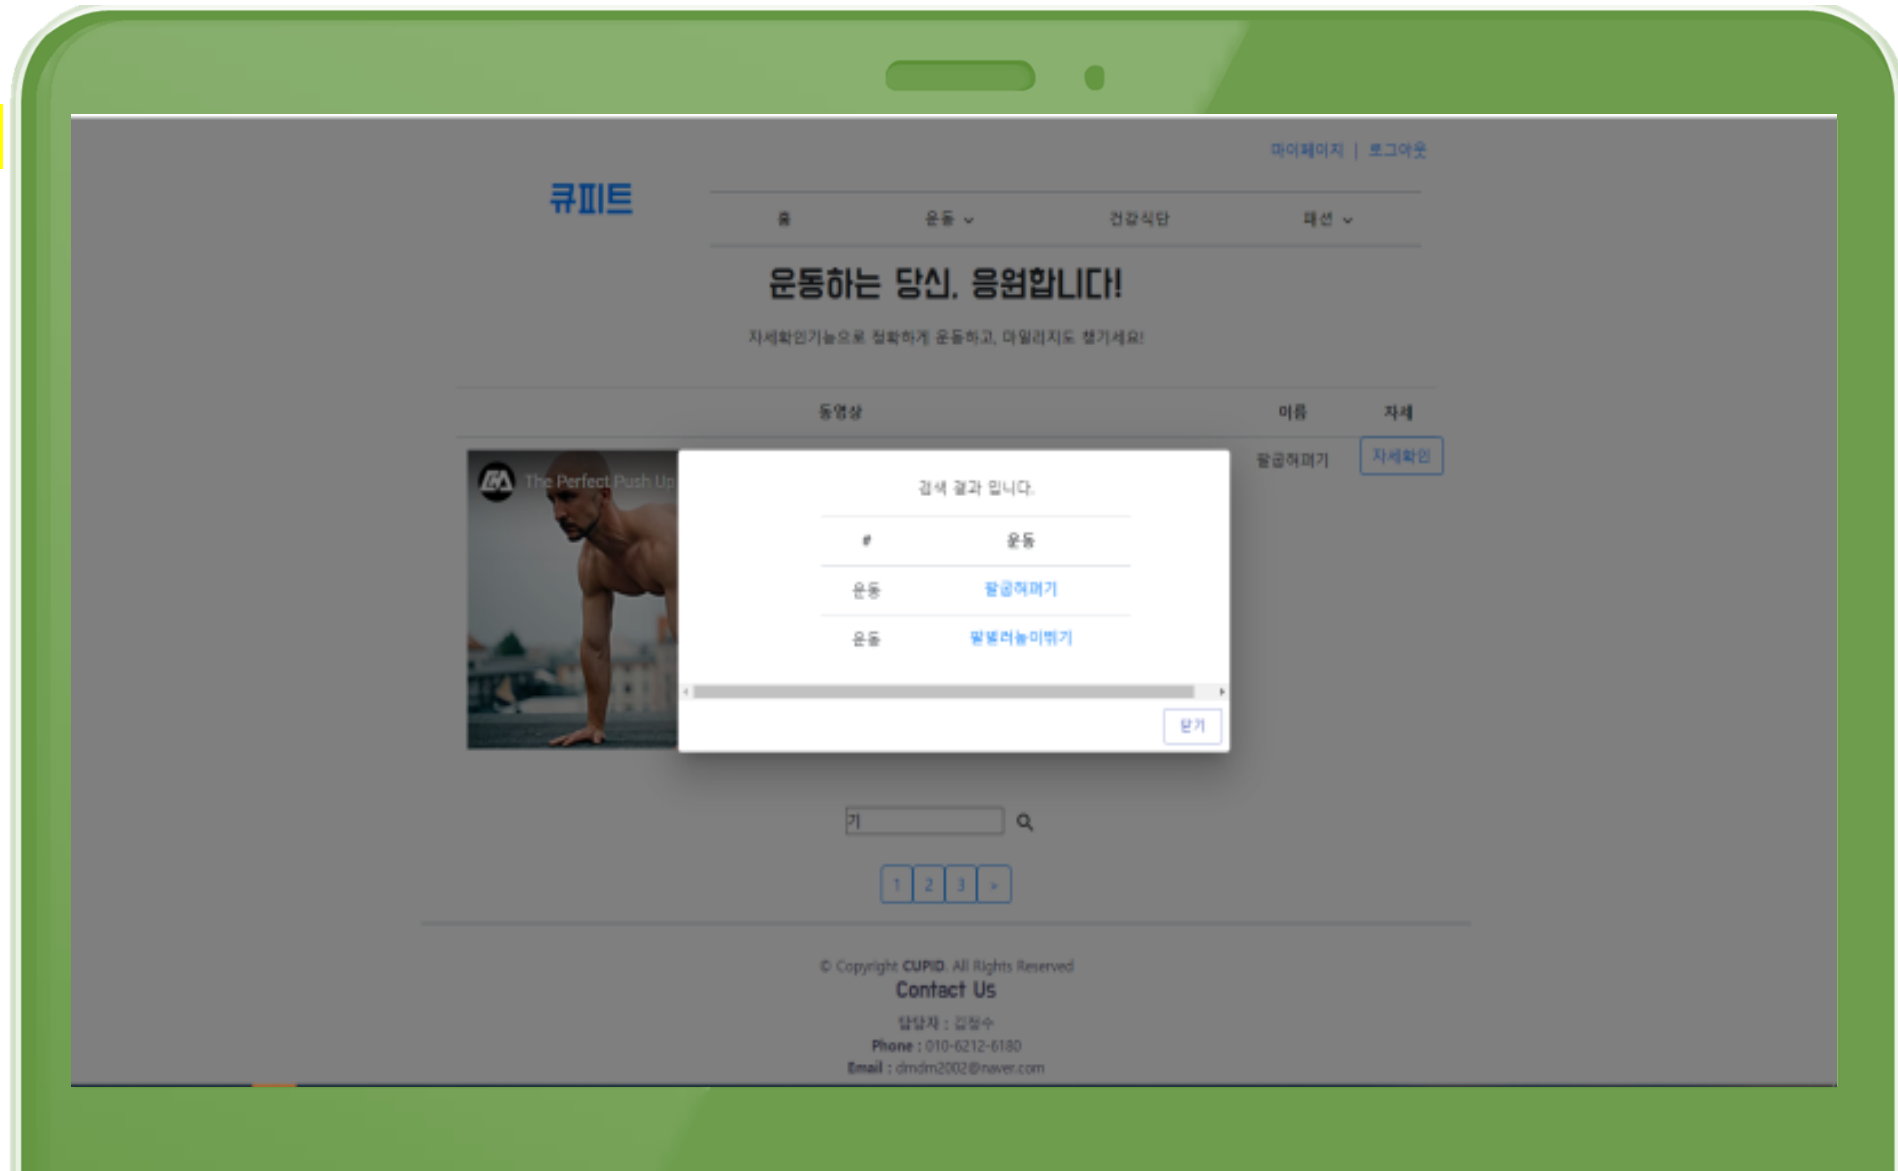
마이페이지 | 로그아웃

큐피트

홈 운동 건강식단 패션

운동하는 당신, 응원합니다!

자세확인기능으로 정확하게 운동하고, 마일리지도 챙기세요!

| 동영상 | 이름 | 자세 |
|---|---|---|
| The Perfect Push Up | 팔굽혀펴기 | 자세확인 |

검색 결과 입니다.

| # | 운동 |
|---|---|
| 운동 | 팔굽혀펴기 |
| 운동 | 팔뻗어높이뛰기 |

닫기

기

1 2 3 »

© Copyright CUPID. All Rights Reserved

Contact Us

담당자 : 김철수

Phone : 010-6212-6180

Email : dmdm2002@naver.com